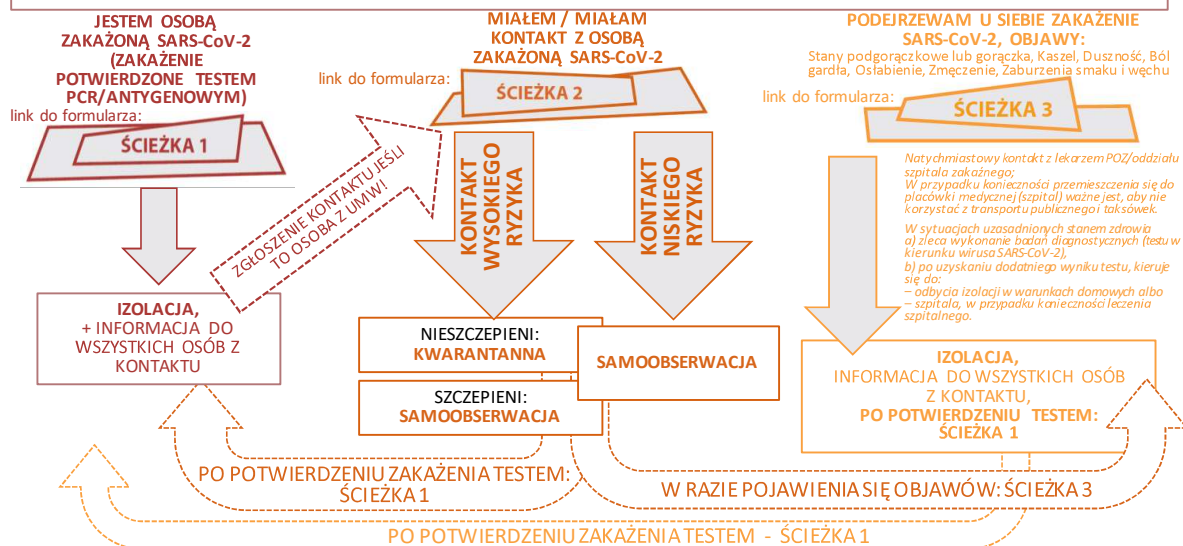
JESTEM OSOBĄ ZAKAŻONĄ SARS-CoV-2 (ZAKAŻENIE POTWIERDZONE TESTEM PCR/ANTYGENOWYM)

link do formularza:

ŚCIEŻKA 1

MIAŁEM / MIAŁAM KONTAKT Z OSOBĄ ZAKAŻONĄ SARS-CoV-2

link do formularza:

ŚCIEŻKA 2

PODEJRZEWAM U SIEBIE ZAKAŻENIE SARS-CoV-2, OBJAWY:

Stany podgorączkowe lub gorączka, Kaszel, Duszność, Ból gardła, Osłabienie, Zmęczenie, Zaburzenia smaku i węchu

link do formularza:

ŚCIEŻKA 3

ZGŁOSZENIE KONTAKTU JEŚLI TO OSOBA Z UMW!

KONTAKT WYSOKIEGO RYZYKA

KONTAKT NISKIEGO RYZYKA

Natychmiastowy kontakt z lekarzem POZ/oddziału szpitala zakaźnego;
W przypadku konieczności przemieszczenia się do placówki medycznej (szpital) ważne jest, aby nie korzystać z transportu publicznego i taksówek.

W sytuacjach uzasadnionych stanem zdrowia
a) zleca wykonanie badań diagnostycznych (testu w kierunku wirusa SARS-CoV-2),
b) po uzyskaniu dodatniego wyniku testu, kieruje się do:
– odbycia izolacji w warunkach domowych albo
– szpitala, w przypadku konieczności leczenia szpitalnego.

IZOLACJA,
+ INFORMACJA DO WSZYSTKICH OSÓB Z KONTAKTU

NIESZCZEPIENI:
KWARANTANNA

SZCZEPIENI:
SAMOOBSERWACJA

SAMOOBSERWACJA

IZOLACJA,
INFORMACJA DO WSZYSTKICH OSÓB Z KONTAKTU,
PO POTWIERDZENIU TESTEM:
ŚCIEŻKA 1

PO POTWIERDZENIU ZAKAŻENIA TESTEM:
ŚCIEŻKA 1

W RAZIE POJAWIENIA SIĘ OBJAWÓW: ŚCIEŻKA 3

PO POTWIERDZENIU ZAKAŻENIA TESTEM - ŚCIEŻKA 1